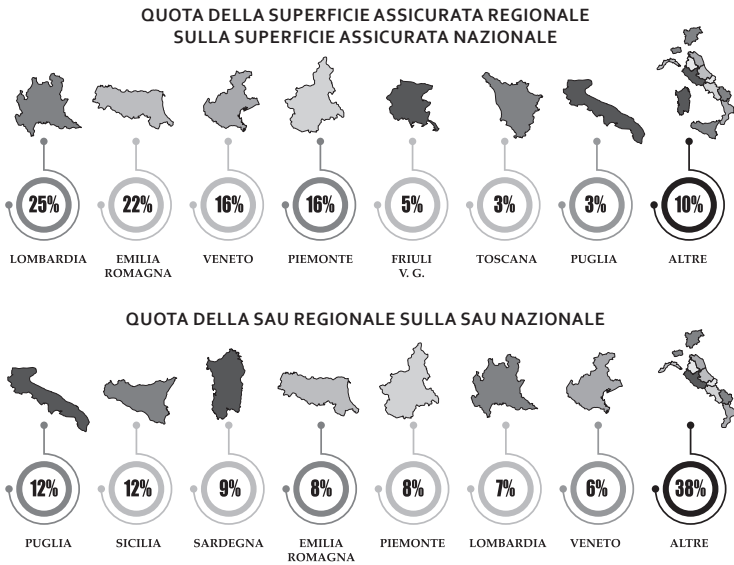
QUOTA DELLA SUPERFICIE ASSICURATA REGIONALE SULLA SUPERFICIE ASSICURATA NAZIONALE

25%
LOMBARDIA

22%
EMILIA ROMAGNA

16%
VENETO

16%
PIEMONTE

5%
FRIULI V. G.

3%
TOSCANA

3%
PUGLIA

10%
ALTRE

QUOTA DELLA SAU REGIONALE SULLA SAU NAZIONALE

12%
PUGLIA

12%
SICILIA

9%
SARDEGNA

8%
EMILIA ROMAGNA

8%
PIEMONTE

7%
LOMBARDIA

6%
VENETO

38%
ALTRE